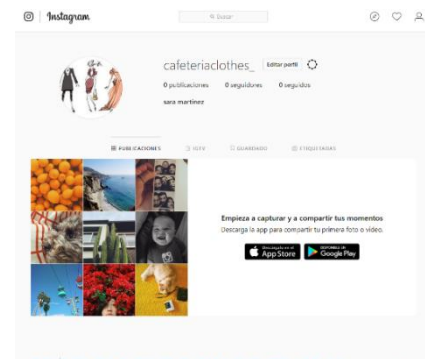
Instagram

Buscar

cafeteriaclothes_ Editar perfil

0 publicaciones 0 seguidores 0 seguidos

sara martinez

PUBLICACIONES IGTV GUARDADO ETIQUETADAS

Empieza a capturar y a compartir tus momentos

Descarga la app para compartir tu primera foto o video.

Descárgalo en el App Store

DISPONIBLE EN Google Play